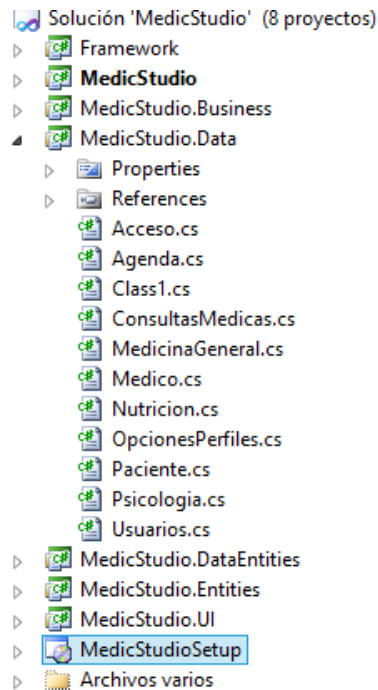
Solución 'MedicStudio' (8 proyectos)
Framework
MedicStudio
MedicStudio.Business
MedicStudio.Data
Properties
References
Acceso.cs
Agenda.cs
Class1.cs
ConsultasMedicas.cs
MedicinaGeneral.cs
Medico.cs
Nutricion.cs
OpcionesPerfiles.cs
Paciente.cs
Psicologia.cs
Usuarios.cs
MedicStudio.DataEntities
MedicStudio.Entities
MedicStudio.UI
MedicStudioSetup
Archivos varios